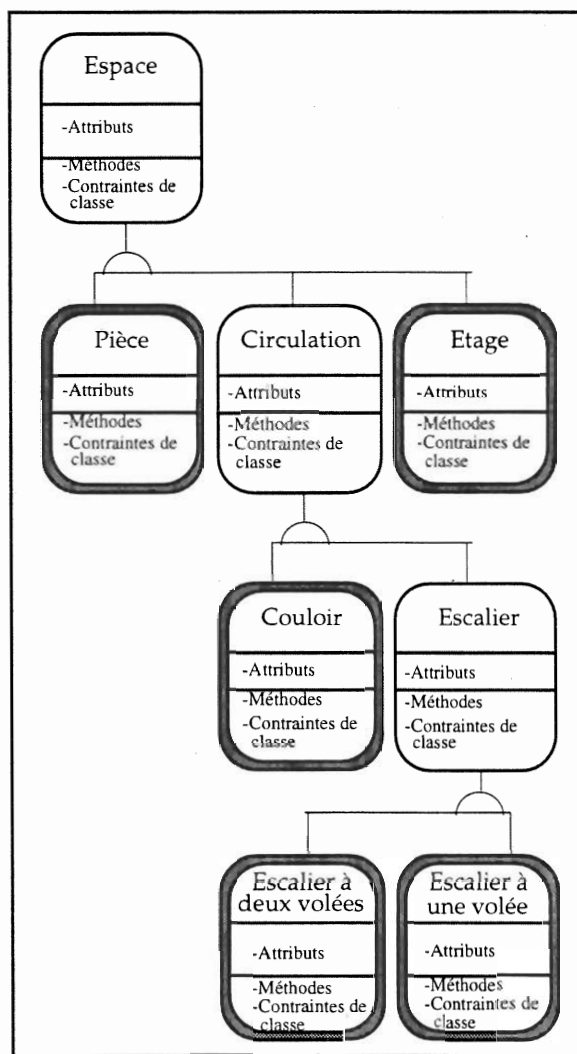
Espace
-Attributs
-Méthodes
-Contraintes de classe

Pièce
-Attributs
-Méthodes
-Contraintes de classe

Circulation
-Attributs
-Méthodes
-Contraintes de classe

Etage
-Attributs
-Méthodes
-Contraintes de classe

Couloir
-Attributs
-Méthodes
-Contraintes de classe

Escalier
-Attributs
-Méthodes
-Contraintes de classe

Escalier à deux volées
-Attributs
-Méthodes
-Contraintes de classe

Escalier à une volée
-Attributs
-Méthodes
-Contraintes de classe